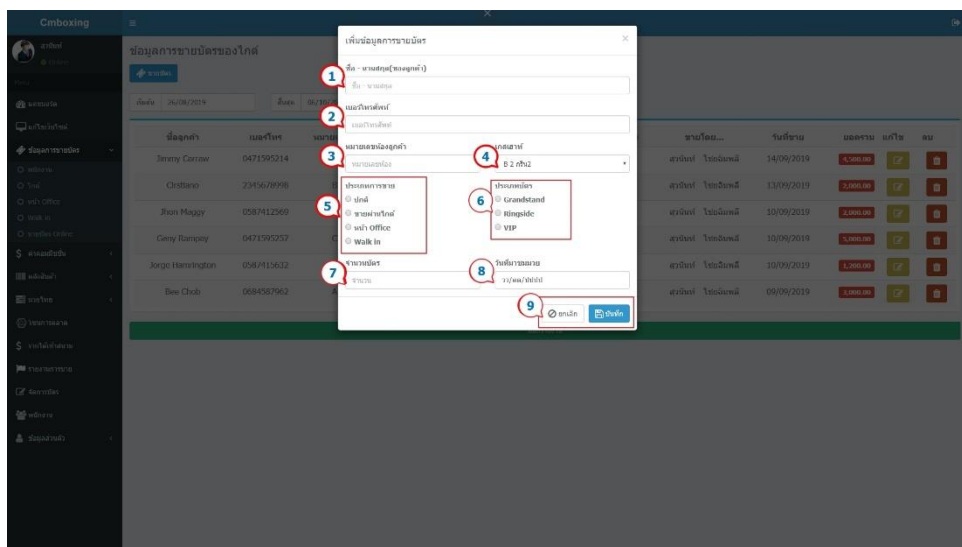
Cmboxing

ข้อมูลการขายบัตรของไกด์

เพิ่มข้อมูลการขายบัตร

1 ชื่อ - นามสกุล(ของลูกค้า)
ชื่อ - นามสกุล

2 เบอร์โทรศัพท์
เบอร์โทรศัพท์

3 หมายเลขห้องลูกค้า
หมายเลขห้อง

4 เกสเฮาส์
B 2 กรีน2

5 ประเภทการขาย
ไกด์
ขายผ่านไกด์
หน้า Office
Walk in

6 ประเภทบัตร
Grandstand
Ringside
VIP

7 จำนวนบัตร
จำนวน

8 วันที่การขาย
วว/ดด/ปปปป

9 ยกเลิก บันทึก

| ชื่อลูกค้า | เบอร์โทร | ขายโดย... | วันที่ขาย | ยอดรวม | แก้ไข | ลบ |
|---|---|---|---|---|---|---|
| Jimmy Carraw | 0471595214 | สุรนันท์ ไชยมีมงคล | 14/09/2019 | 4,500.00 | | |
| Cirstiano | 2345678998 | สุรนันท์ ไชยมีมงคล | 13/09/2019 | 3,000.00 | | |
| Jhon Maggy | 0587412569 | สุรนันท์ ไชยมีมงคล | 10/09/2019 | 2,000.00 | | |
| Geny Rampey | 0471595257 | สุรนันท์ ไชยมีมงคล | 10/09/2019 | 5,000.00 | | |
| Jorge Harrington | 0587415632 | สุรนันท์ ไชยมีมงคล | 10/09/2019 | 1,200.00 | | |
| Bew Chob | 0684587962 | สุรนันท์ ไชยมีมงคล | 09/09/2019 | 3,000.00 | | |

วันที่ 26/08/2019 ถึงวันที่ 06/10/